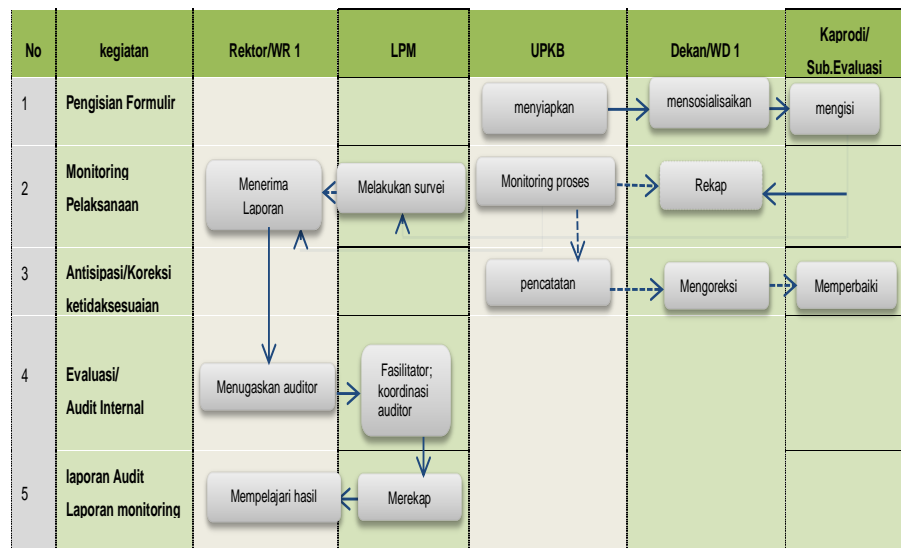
| No | kegiatan | Rektor/WR 1 | LPM | UPKB | Dekan/WD 1 | Kaprodi/ Sub.Evaluasi |
|---|---|---|---|---|---|---|
| 1 | Pengisian Formulir | | | menyiapkan | mensosialisaikan | mengisi |
| 2 | Monitoring Pelaksanaan | Menerima Laporan | Melakukan survei | Monitoring proses | Rekap | |
| 3 | Antisipasi/Koreksi ketidaksesuaian | | | pencatatan | Mengoreksi | Memperbaiki |
| 4 | Evaluasi/ Audit Internal | Menugaskan auditor | Fasilitator; koordinasi auditor | | | |
| 5 | laporan Audit Laporan monitoring | Mempelajari hasil | Merekap | | | |